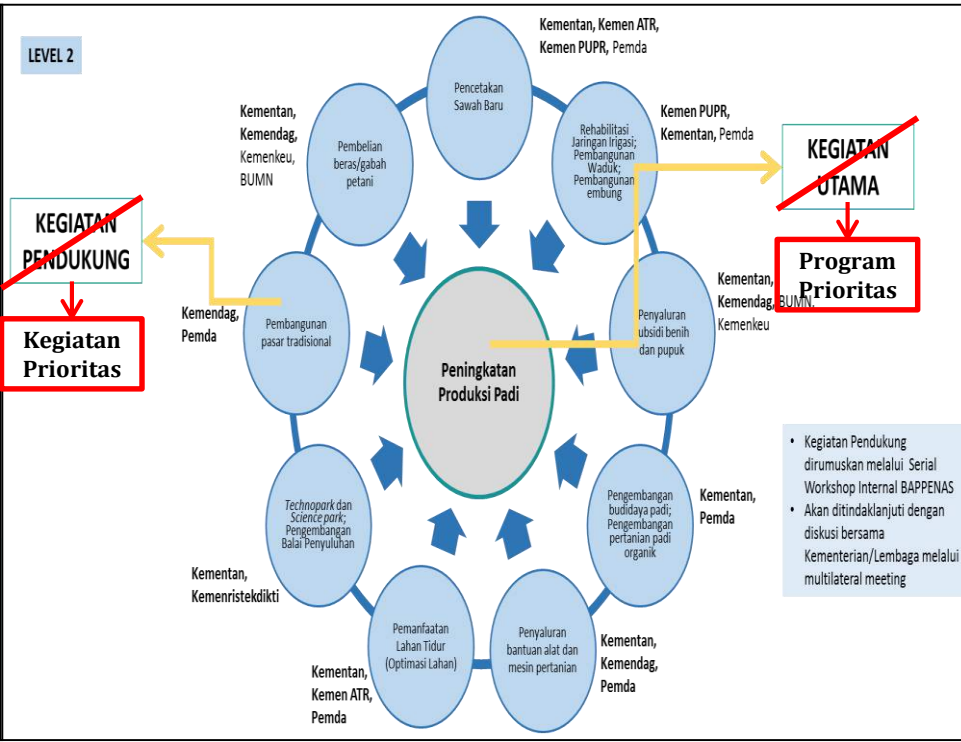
LEVEL 2

Kementan, Kemen ATR, Kemen PUPR, Pemda

Pencetakan Sawah Baru

Kementan, Kemendag, Kemenkeu, BUMN

Pembelian beras/gabah petani

Kemen PUPR, Kementan, Pemda

Rehabilitasi Jaringan Irigasi; Pembangunan Waduk; Pembangunan embung

KEGIATAN UTAMA

Program Prioritas

KEGIATAN PENDUKUNG

Kegiatan Prioritas

Kemendag, Pemda

Pembangunan pasar tradisional

Peningkatan Produksi Padi

Kementan, Kemendag, BUMN, Kemenkeu

Penyaluran subsidi benih dan pupuk

Technopark dan Science park; Pengembangan Balai Penyuluhan

Kementan, Kemenristekdikti

Pengembangan budidaya padi; Pengembangan pertanian padi organik

Kementan, Pemda

• Kegiatan Pendukung dirumuskan melalui Serial Workshop Internal BAPPENAS
• Akan ditindaklanjuti dengan diskusi bersama Kementerian/Lembaga melalui multilateral meeting

Pemanfaatan Lahan Tidur (Optimasi Lahan)

Kementan, Kemen ATR, Pemda

Penyaluran bantuan alat dan mesin pertanian

Kementan, Kemendag, Pemda